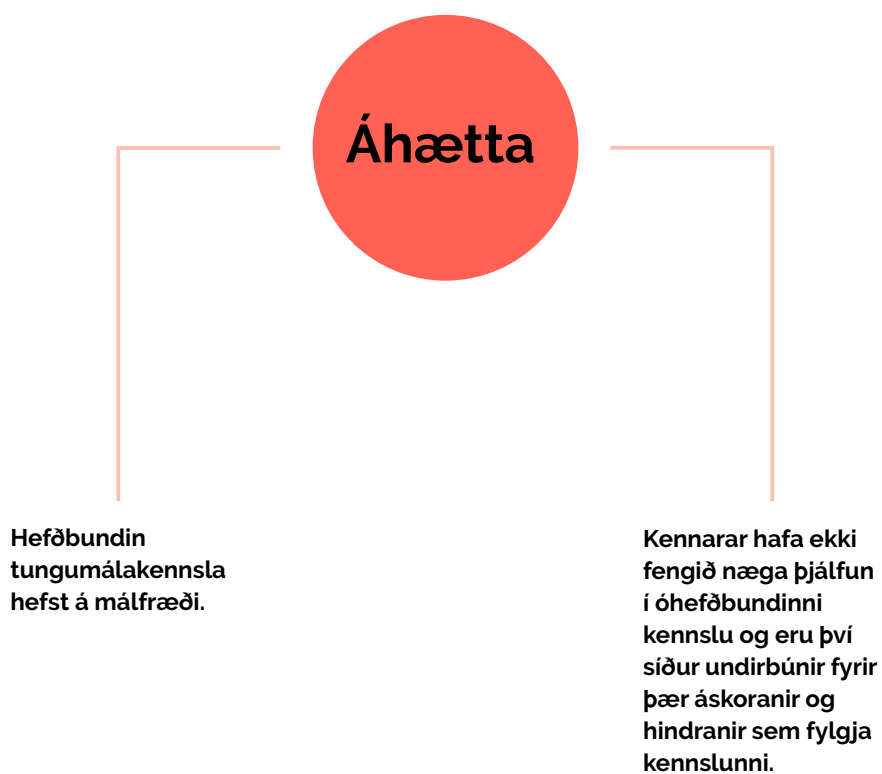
Áhætta

Hefðbundin tungumálakennsla hefst á málfræði.

Kennarar hafa ekki fengið næga þjálfun í óhefðbundinni kennslu og eru því síður undirbúnir fyrir þær áskoranir og hindranir sem fylgja kennslunni.